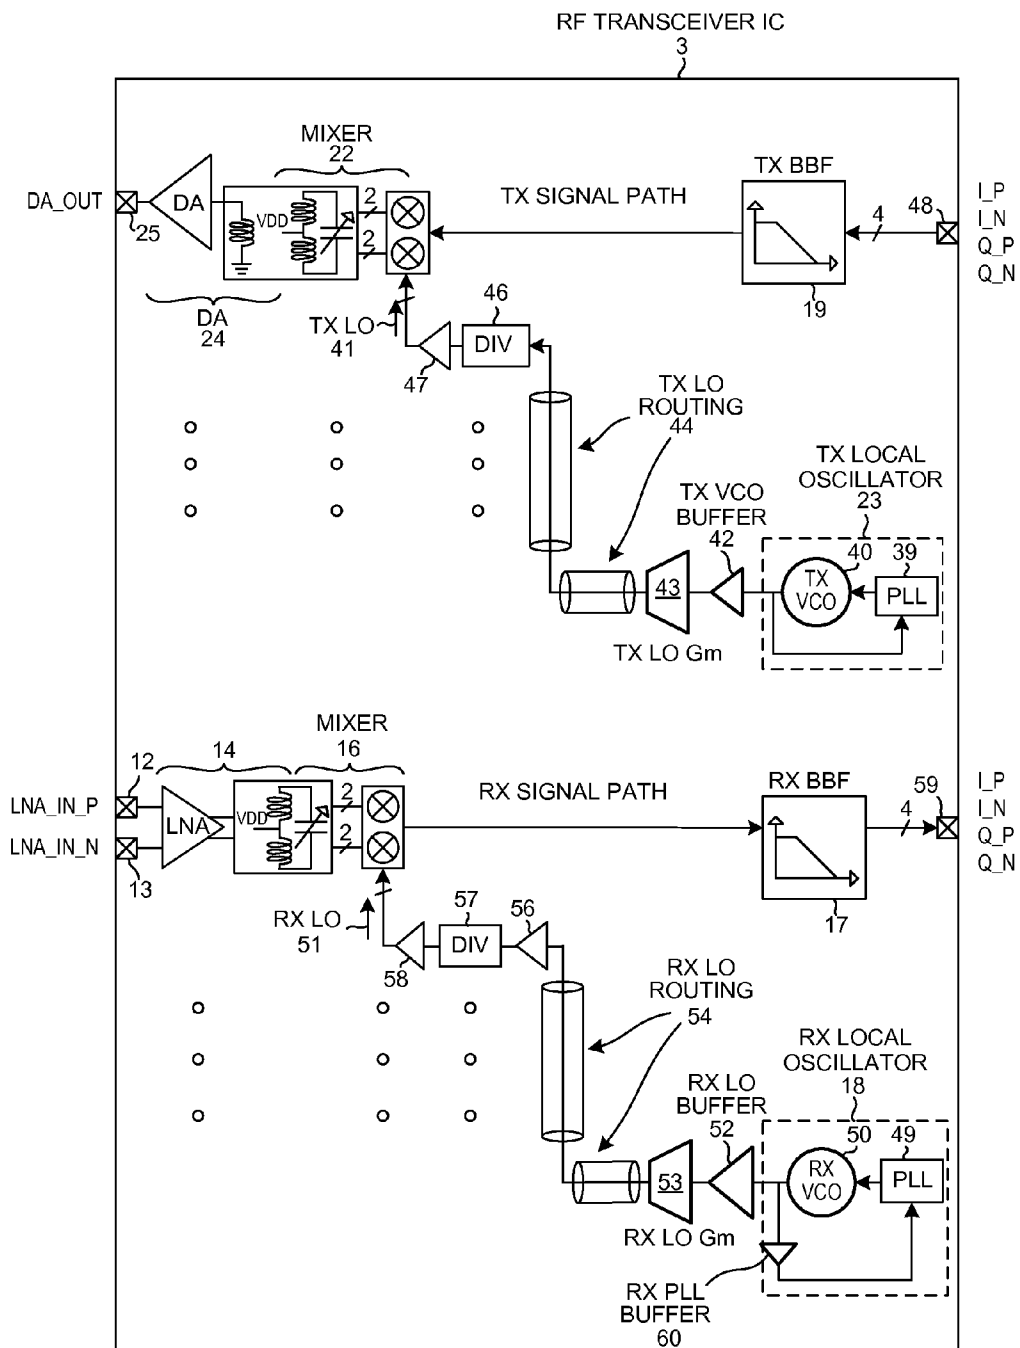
RF TRANSCEIVER IC
3

MIXER
22

DA_OUT
25
DA
VDD
2
2
DA
24

TX SIGNAL PATH

TX BBF
19
4
48
I_P
I_N
Q_P
Q_N

TX LO
41
47
46
DIV

TX LO
ROUTING
44

TX VCO
BUFFER
42

TX LOCAL
OSCILLATOR
23
40
39
TX
VCO
PLL
43
TX LO Gm

MIXER
16
12
14
LNA_IN_P
LNA_IN_N
13
LNA
VDD
2
2

RX SIGNAL PATH

RX BBF
17
4
59
I_P
I_N
Q_P
Q_N

RX LO
51
58
57
DIV
56

RX LO
ROUTING
54

RX LO
BUFFER
52

RX LOCAL
OSCILLATOR
18
50
49
RX
VCO
PLL
53
RX LO Gm

RX PLL
BUFFER
60